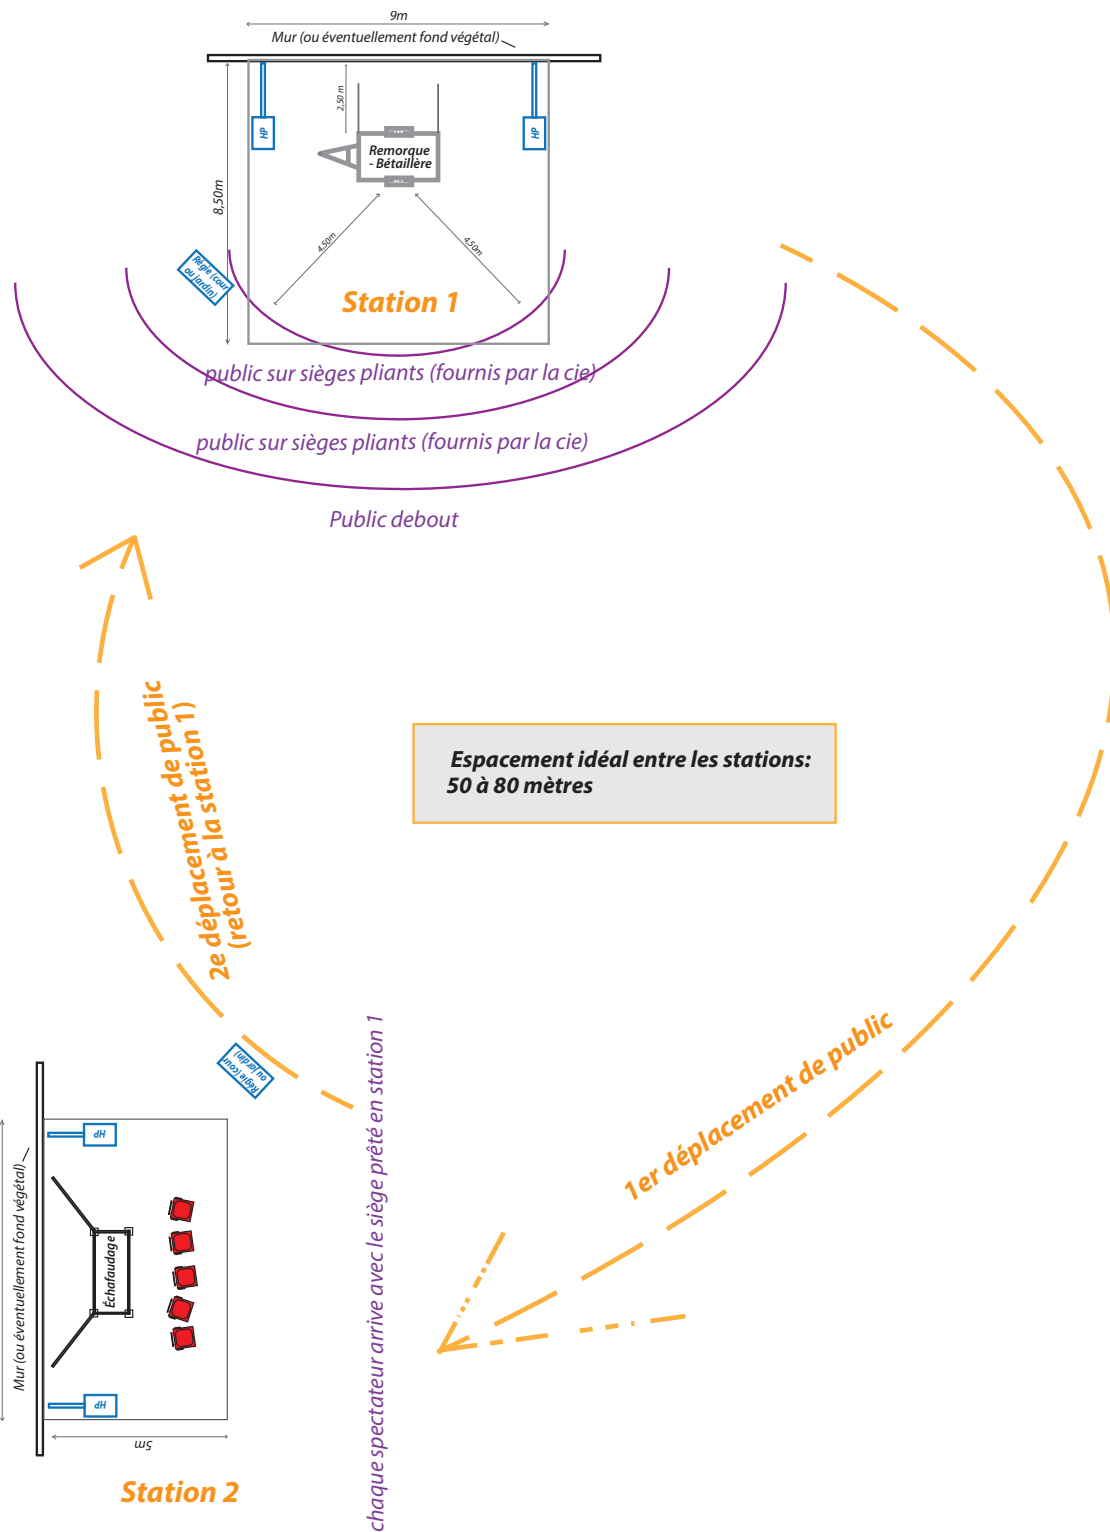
9m
Mur (ou éventuellement fond végétal)

2,50 m
HP
HP
Remorque - Bétaillère
8,50m
Régie (cour ou jardin)
4,50m
4,50m
Station 1
public sur sièges pliants (fournis par la cie)
public sur sièges pliants (fournis par la cie)
Public debout

2e déplacement de public (retour à la station 1)

Espacement idéal entre les stations:
50 à 80 mètres

Régie (cour ou jardin)
chaque spectateur arrive avec le siège prêté en station 1
1er déplacement de public

HP
Mur (ou éventuellement fond végétal)
Échafaudage
HP
5m
Station 2